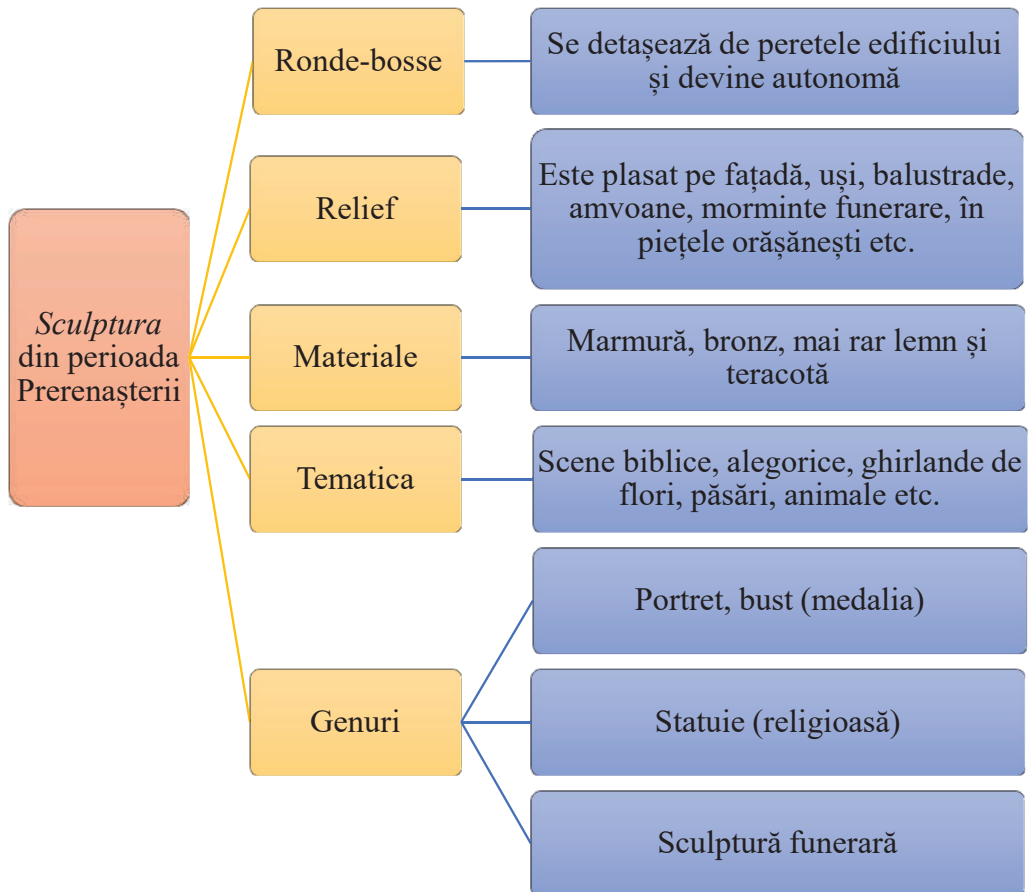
Sculptura din perioada Prerenașterii

Ronde-bosse

Se detașează de peretele edificiului și devine autonomă

Relief

Este plasat pe fațadă, uși, balustrade, amvoane, morminte funerare, în piețele orășănești etc.

Materiale

Marmură, bronz, mai rar lemn și teracotă

Tematica

Scene biblice, alegorice, ghirlande de flori, păsări, animale etc.

Genuri

Portret, bust (medalia)

Statuie (religioasă)

Sculptură funerară